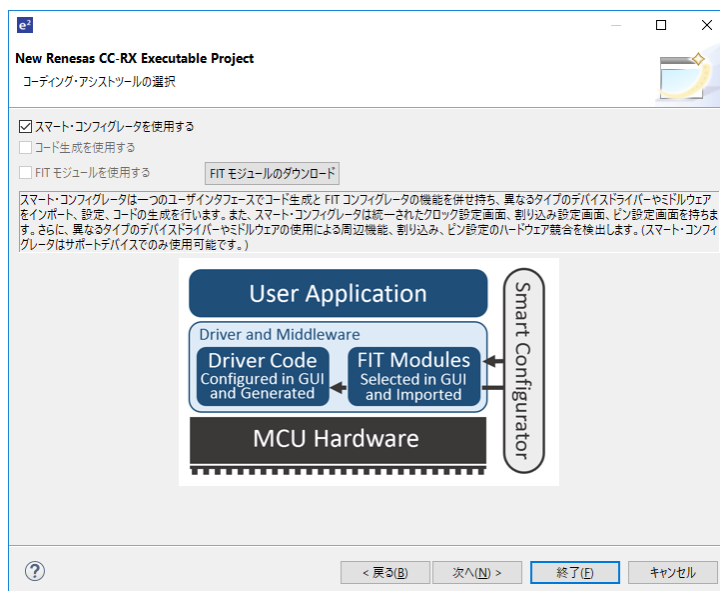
New Renesas CC-RX Executable Project
コーディング・アシストツールの選択

☑ スマート・コンフィグレータを使用する
☐ コード生成を使用する
☐ FIT モジュールを使用する
FIT モジュールのダウンロード

スマート・コンフィグレータは一つのユーザインタフェースでコード生成と FIT コンフィグレータの機能を併せ持ち、異なるタイプのデバイスドライバーやミドルウェアをインポート、設定、コードの生成を行います。また、スマート・コンフィグレータは統一されたクロック設定画面、割り込み設定画面、ピン設定画面を持ちます。さらに、異なるタイプのデバイスドライバーやミドルウェアの使用による周辺機能、割り込み、ピン設定のハードウェア競合を検出します。(スマート・コンフィグレータはサポートデバイスでのみ使用可能です。)

User Application
Driver and Middleware
Driver Code
Configured in GUI and Generated
FIT Modules
Selected in GUI and Imported
MCU Hardware
Smart Configurator

< 戻る(B)
次へ(N) >
終了(F)
キャンセル